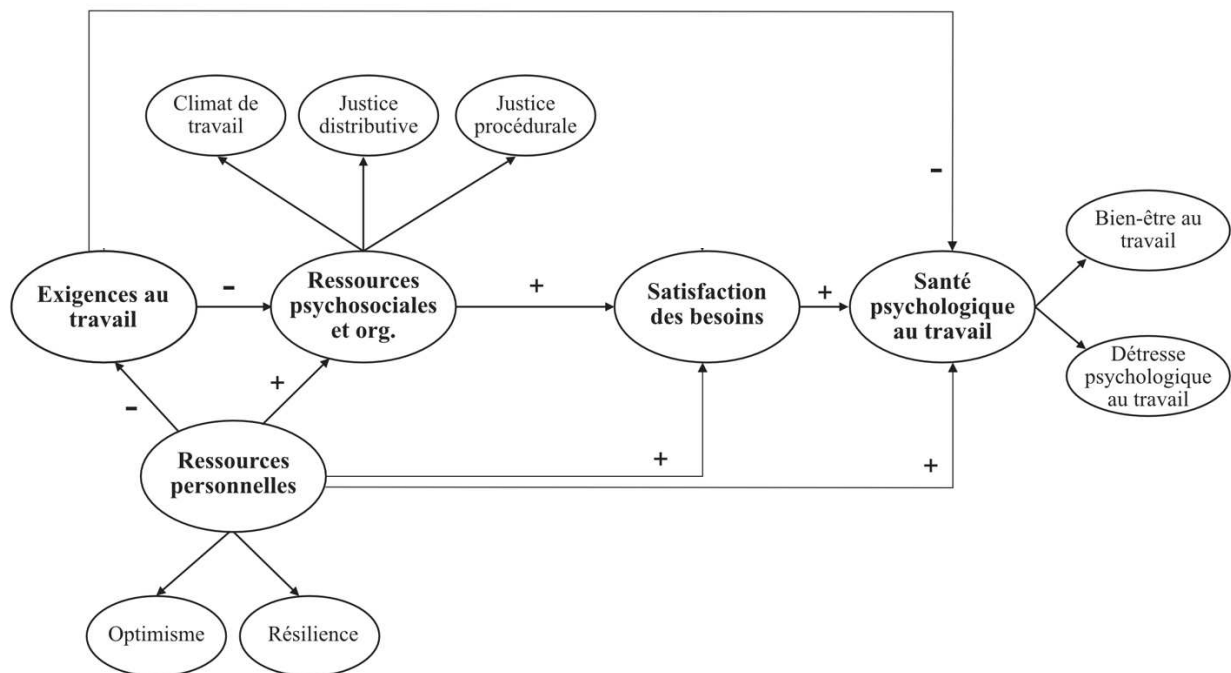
Climat de travail

Justice distributive

Justice procédurale

-

Bien-être au travail

Exigences au travail

-

Ressources psychosociales et org.

+

Satisfaction des besoins

+

Santé psychologique au travail

Détresse psychologique au travail

-

+

Ressources personnelles

+

+

Optimisme

Résilience